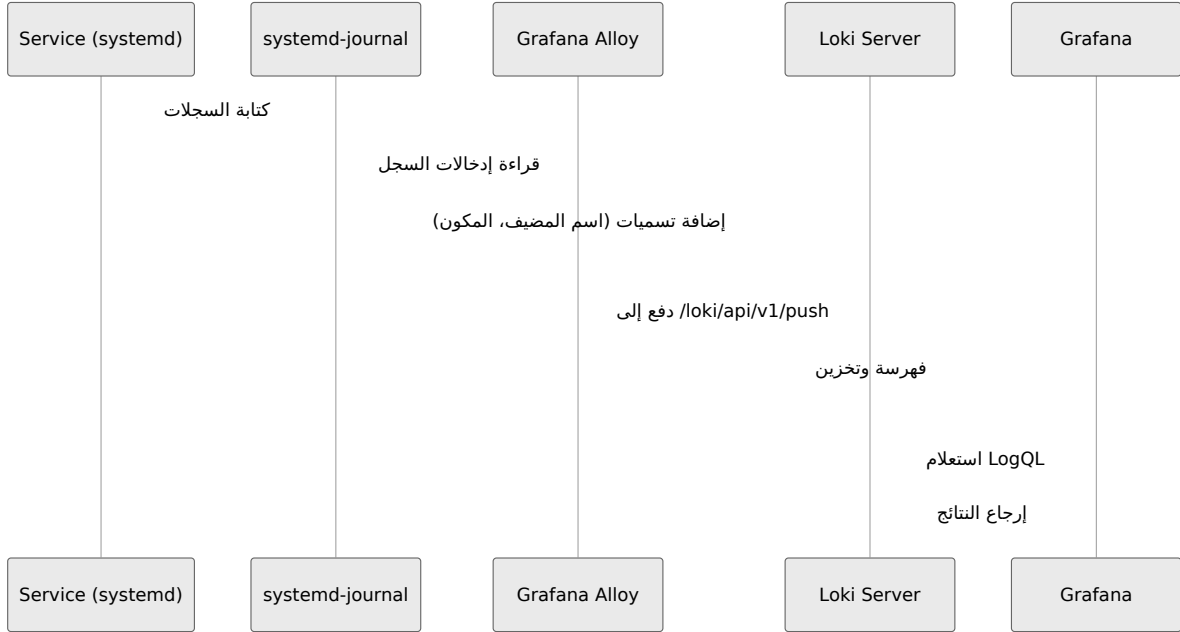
Service (systemd)
systemd-journal
Grafana Alloy
Loki Server
Grafana

كتابة السجلات

قراءة إدخالات السجل

إضافة تسميات (اسم المضيف، المكون)

دفع إلى /loki/api/v1/push

فهرسة وتخزين

استعلام LogQL

إرجاع النتائج

Service (systemd)
systemd-journal
Grafana Alloy
Loki Server
Grafana